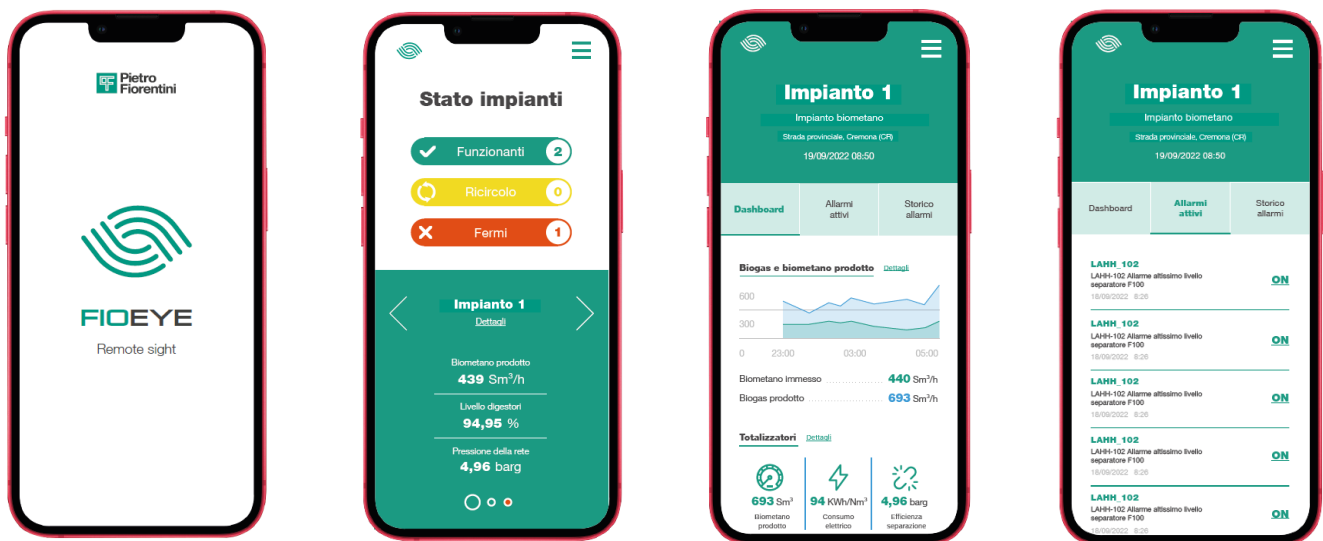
Pietro Fiorentini

FIOEYE
Remote sight

Stato impianti

Funzionanti 2
Ricircolo 0
Fermi 1

Impianto 1
Dettagli

Biometano prodotto
439 Sm³/h
Livello digestori
94,95 %
Pressione della rete
4,96 barg

Impianto 1
Impianto biometano
Strada provinciale, Cremona (CR)
19/09/2022 08:50

Dashboard | Allarmi attivi | Storico allarmi

Biogas e biometano prodotto Dettagli
600
300
0 23:00 03:00 05:00

Biometano immesso 440 Sm³/h
Biogas prodotto 693 Sm³/h

Totalizzatori Dettagli
693 Sm³ Biometano prodotto
94 KWh/Nm³ Consumo elettrico
4,96 barg Efficienza separazione

Impianto 1
Impianto biometano
Strada provinciale, Cremona (CR)
19/09/2022 08:50

Dashboard | Allarmi attivi | Storico allarmi

LAHH_102
LAHH-102 Allarme altissimo livello separatore F100
18/09/2022 8:26
ON

LAHH_102
LAHH-102 Allarme altissimo livello separatore F100
18/09/2022 8:26
ON

LAHH_102
LAHH-102 Allarme altissimo livello separatore F100
18/09/2022 8:26
ON

LAHH_102
LAHH-102 Allarme altissimo livello separatore F100
18/09/2022 8:26
ON

LAHH_102
LAHH-102 Allarme altissimo livello separatore F100
18/09/2022 8:26
ON